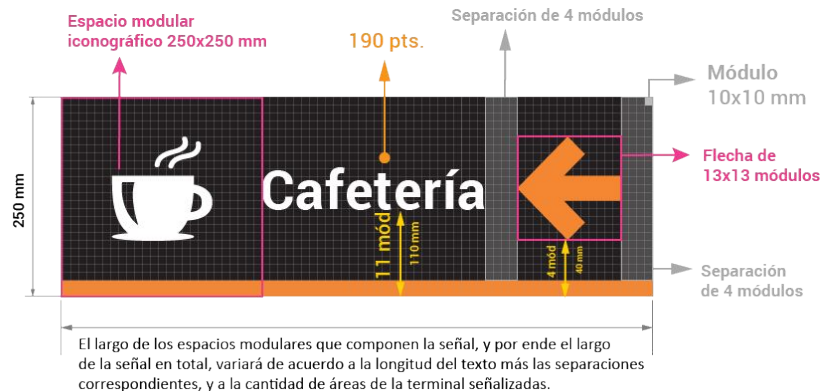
Espacio modular iconográfico 250x250 mm

190 pts.

Separación de 4 módulos

Módulo 10x10 mm

250 mm

Cafetería

11 mód

110 mm

Flecha de 13x13 módulos

4 mód

40 mm

Separación de 4 módulos

El largo de los espacios modulares que componen la señal, y por ende el largo de la señal en total, variará de acuerdo a la longitud del texto más las separaciones correspondientes, y a la cantidad de áreas de la terminal señalizadas.